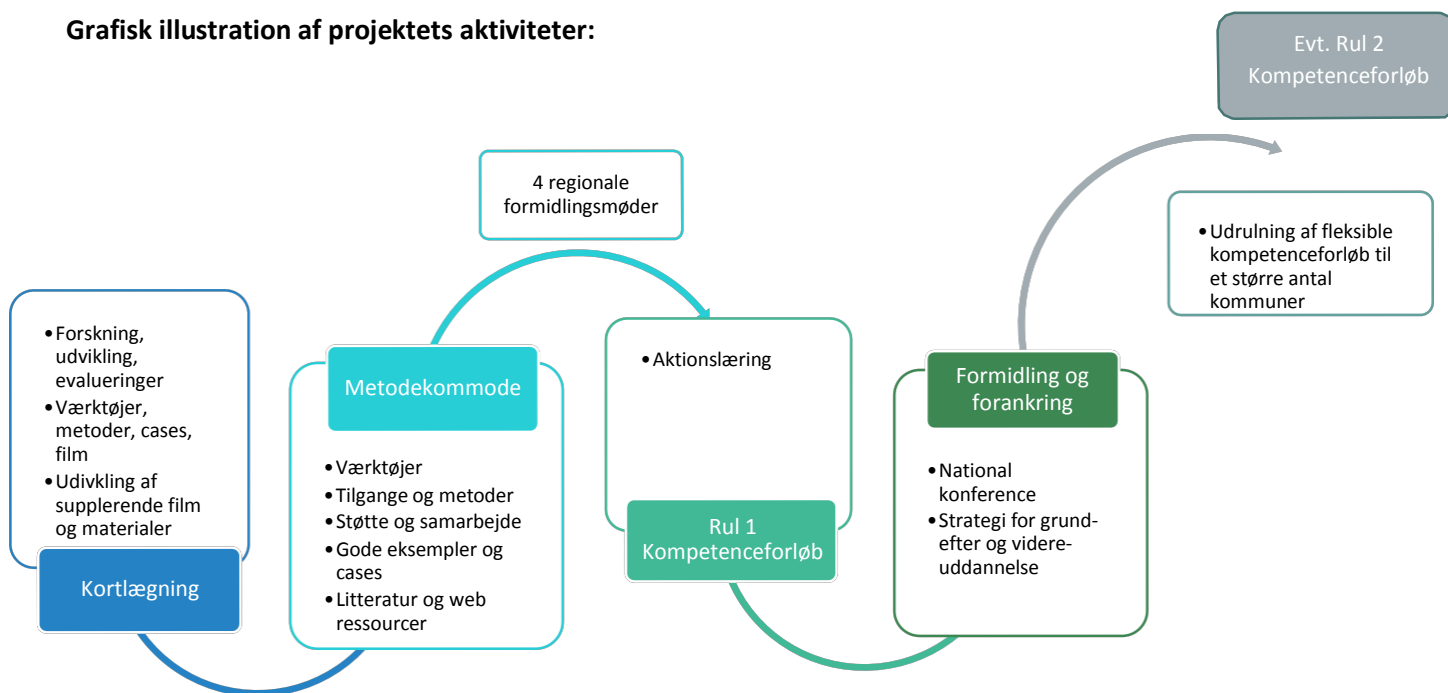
Grafisk illustration af projektets aktiviteter:

Evt. Rul 2 Kompetenceforløb

4 regionale formidlingsmøder

• Udrulning af fleksible kompetenceforløb til et større antal kommuner

• Forskning, udvikling, evalueringer
• Værktøjer, metoder, cases, film
• Udivkling af supplerende film og materialer

Kortlægning

Metodekommode

• Værktøjer
• Tilgange og metoder
• Støtte og samarbejde
• Gode eksempler og cases
• Litteratur og web ressourcer

• Aktionslæring

Rul 1 Kompetenceforløb

Formidling og forankring

• National konference
• Strategi for grund- efter og videreuddannelse